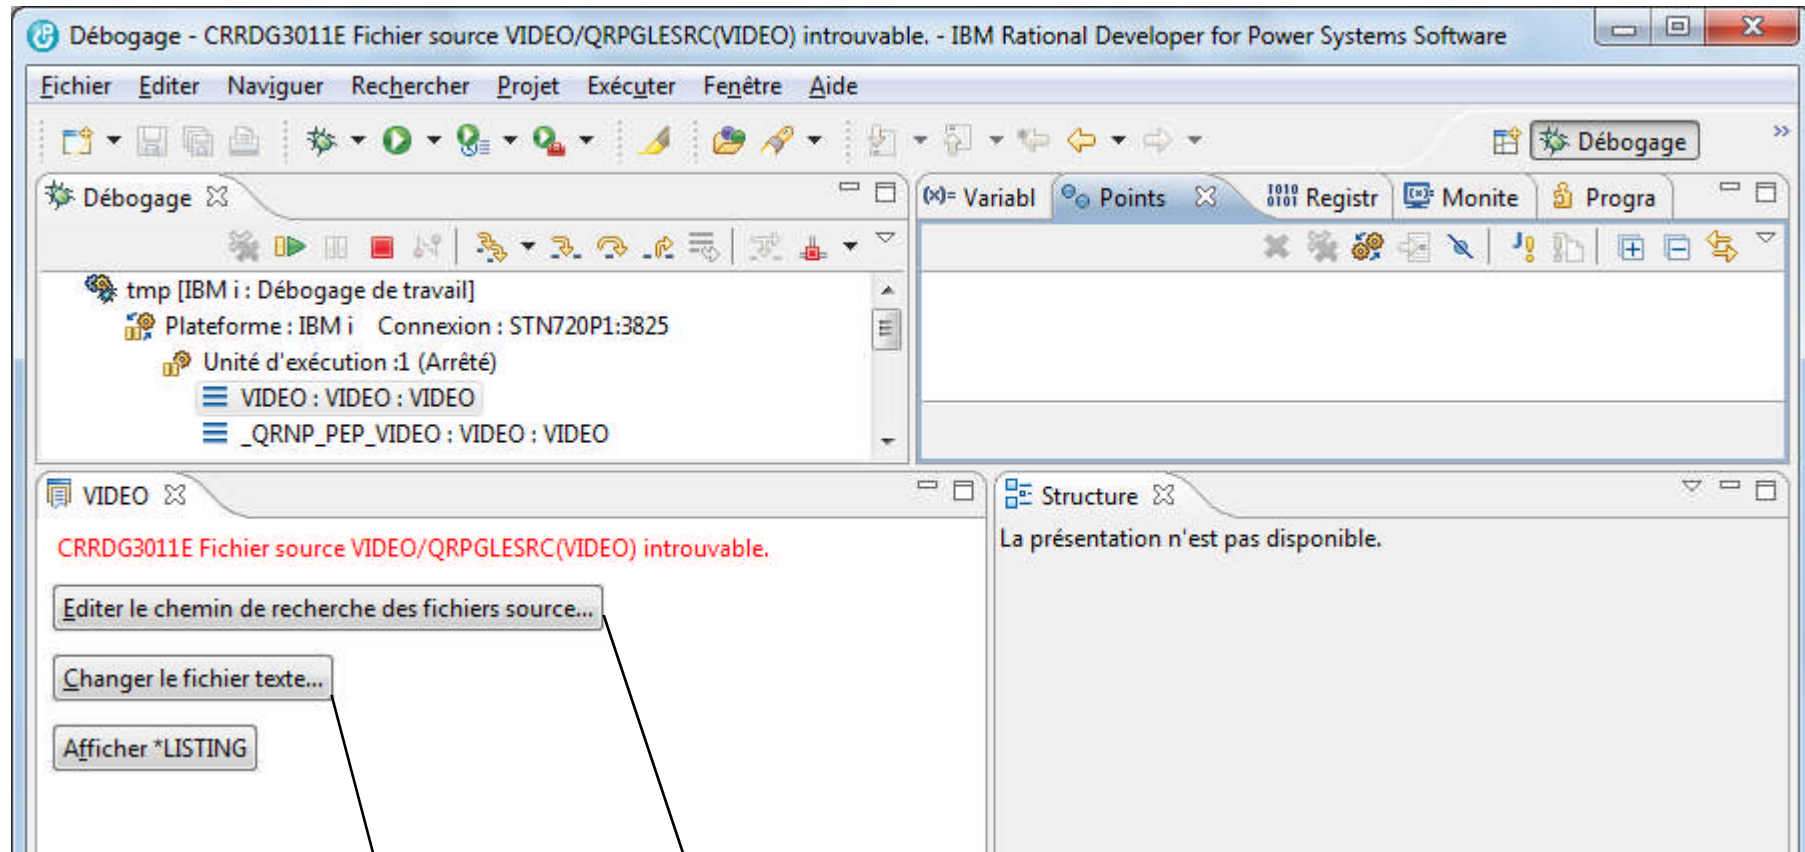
Débogage - CRRDG3011E Fichier source VIDEO/QRPGLESRC(VIDEO) introuvable. - IBM Rational Developer for Power Systems Software

Fichier Editer Naviguer Rechercher Projet Exécuter Fenêtre Aide

Débogage

Débogage

tmp [IBM i : Débogage de travail]
Plateforme : IBM i Connexion : STN720P1:3825
Unité d'exécution :1 (Arrêté)
VIDEO : VIDEO : VIDEO
_QRNP_PEP_VIDEO : VIDEO : VIDEO

(x)= Variabl Points Registr Monite Progra

VIDEO

CRRDG3011E Fichier source VIDEO/QRPGLESRC(VIDEO) introuvable.

Editer le chemin de recherche des fichiers source...

Changer le fichier texte...

Afficher *LISTING

Structure

La présentation n'est pas disponible.